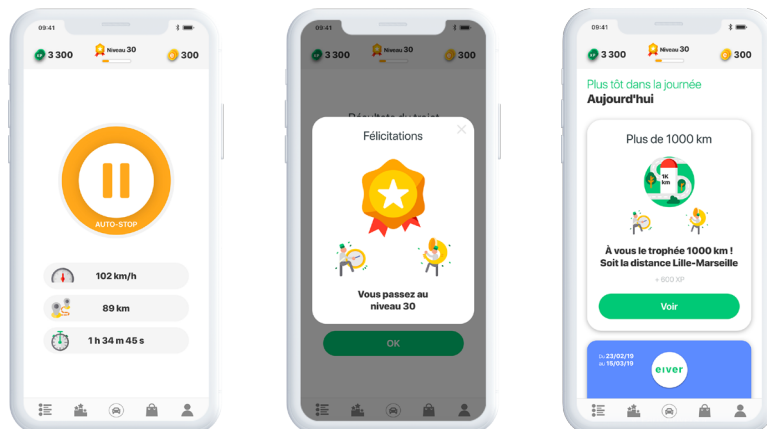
09:41

3 300 Niveau 30 300

AUTO-STOP

102 km/h

89 km

1 h 34 m 45 s

09:41

3 300 Niveau 30 300

Résultats du trajet

Félicitations

Vous passez au niveau 30

OK

09:41

3 300 Niveau 30 300

Plus tôt dans la journée

Aujourd'hui

Plus de 1000 km

1K km

À vous le trophée 1000 km ! Soit la distance Lille-Marseille

+ 800 XP

Voir

Du 23/02/19 au 15/03/19

eiver